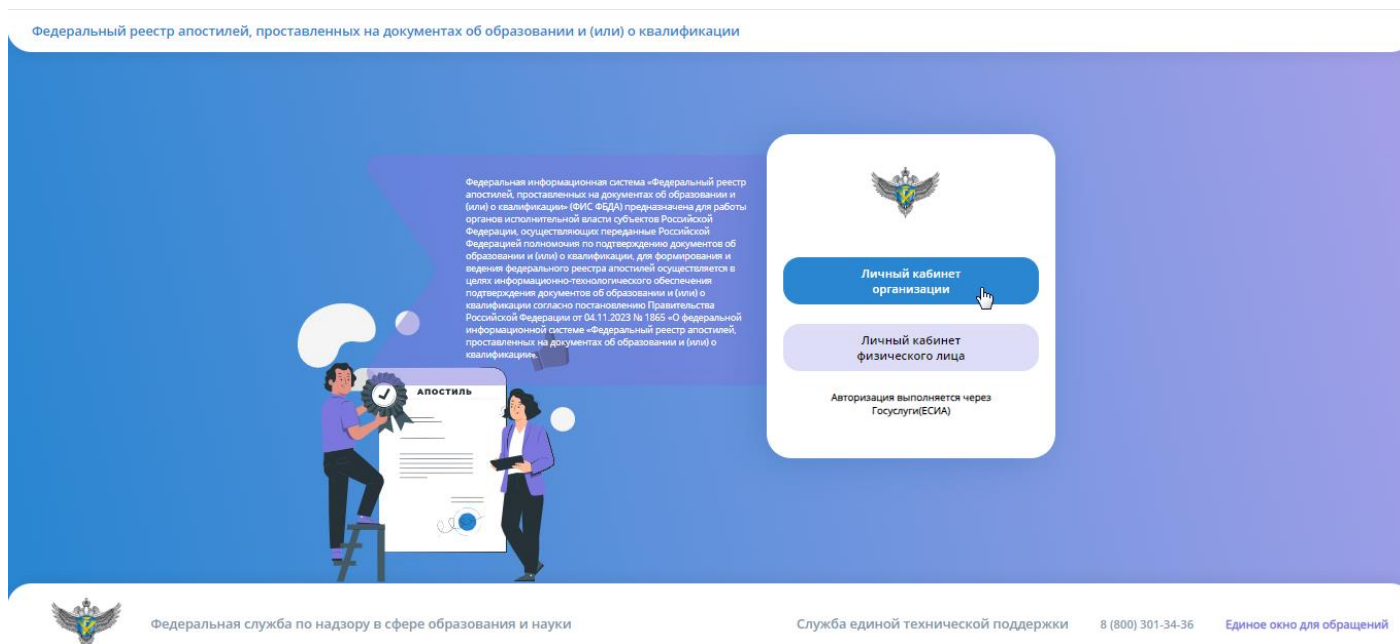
Федеральный реестр апостилей, проставленных на документах об образовании и (или) о квалификации

Федеральная информационная система «Федеральный реестр апостилей, проставленных на документах об образовании и (или) о квалификации» (ФИС ФБДА) предназначена для работы органов исполнительной власти субъектов Российской Федерации, осуществляющих переданные Российской Федерацией полномочия по подтверждению документов об образовании и (или) о квалификации, для формирования и ведения федерального реестра апостилей осуществляется в целях информационно-технологического обеспечения подтверждения документов об образовании и (или) о квалификации согласно постановлению Правительства Российской Федерации от 04.11.2023 № 1865 «О федеральной информационной системе «Федеральный реестр апостилей, проставленных на документах об образовании и (или) о квалификации».

АПОСТИЛЬ

Личный кабинет организации

Личный кабинет физического лица

Авторизация выполняется через Госуслуги(ЕСИА)

Федеральная служба по надзору в сфере образования и науки

Служба единой технической поддержки 8 (800) 301-34-36 Единое окно для обращений